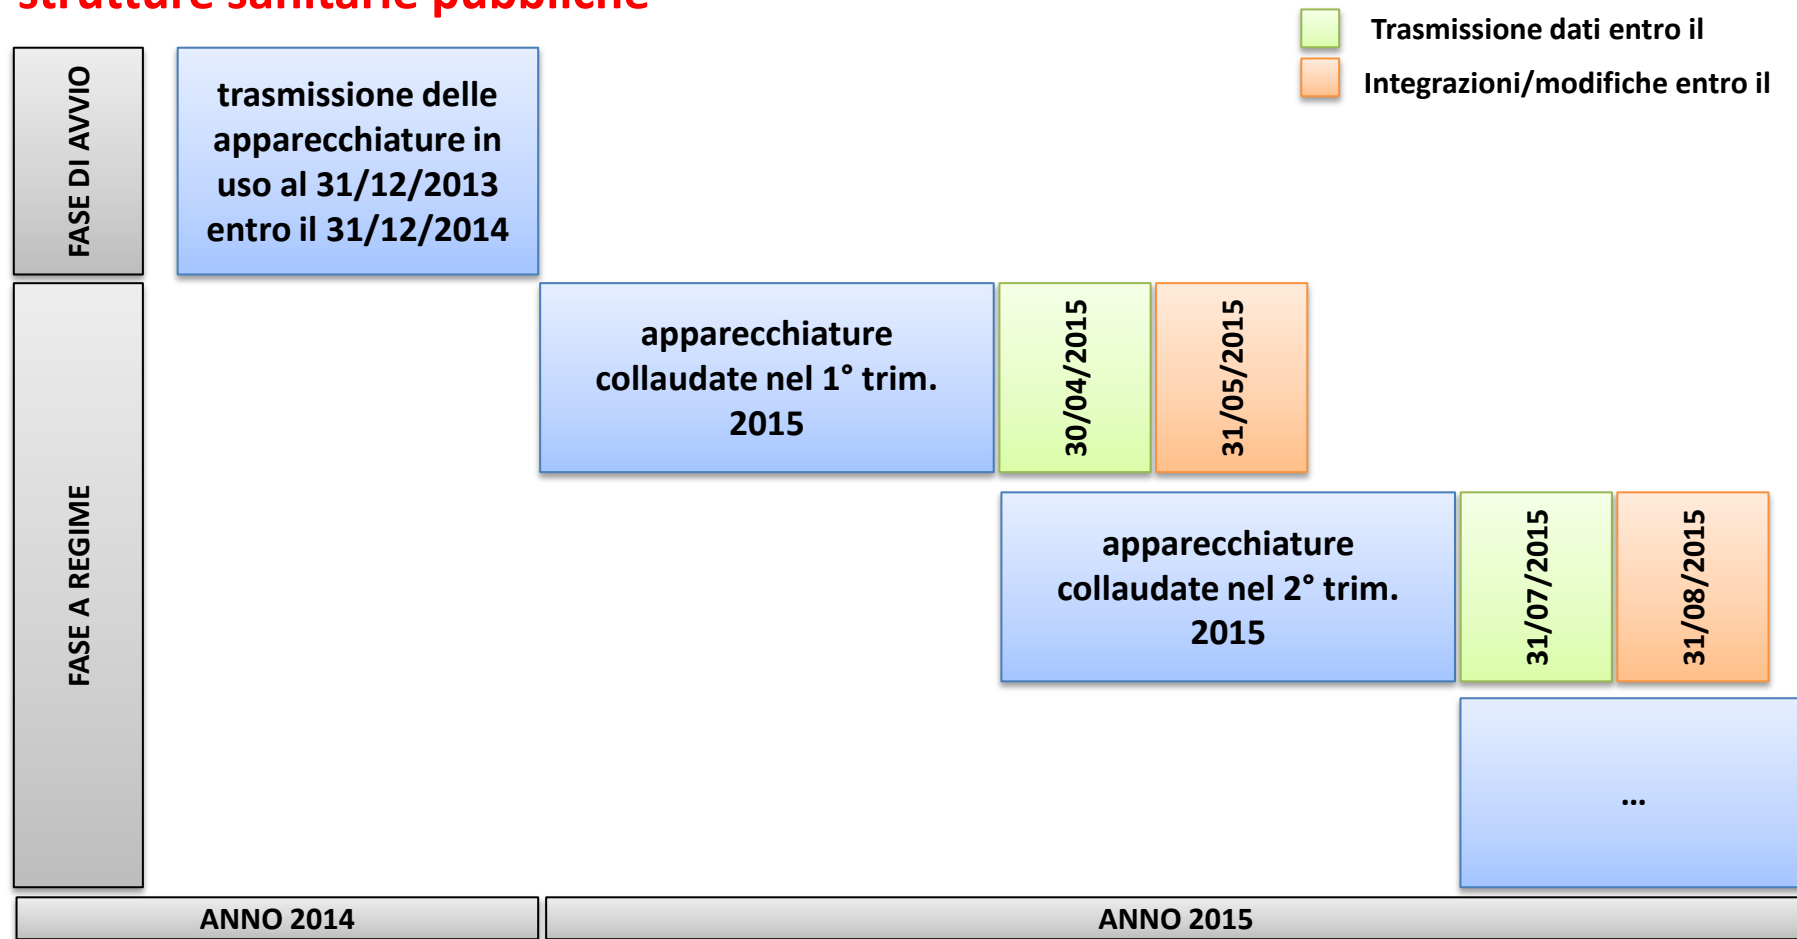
strutture sanitarie pubbliche

Trasmissione dati entro il
Integrazioni/modifiche entro il

FASE DI AVVIO

trasmissione delle apparecchiature in uso al 31/12/2013 entro il 31/12/2014

FASE A REGIME

apparecchiature collaudate nel 1° trim. 2015

30/04/2015

31/05/2015

apparecchiature collaudate nel 2° trim. 2015

31/07/2015

31/08/2015

...

ANNO 2014

ANNO 2015